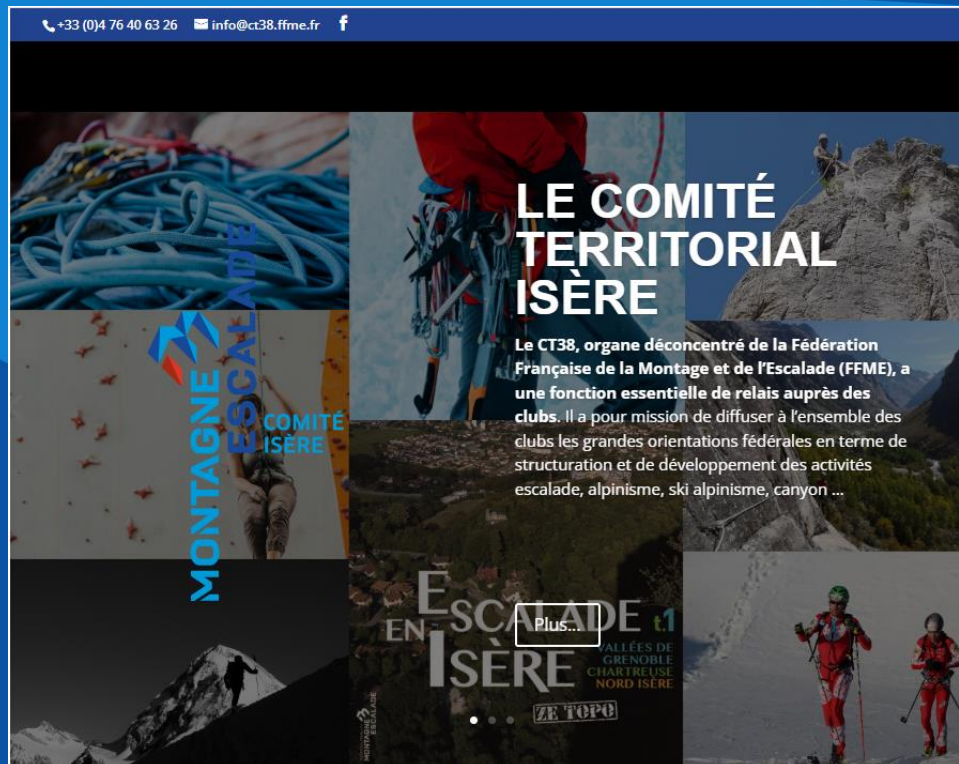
+33 (0)4 76 40 63 26 info@ct38.ffme.fr f

MONTAGNE ESCALADE COMITÉ ISÈRE

LE COMITÉ TERRITORIAL ISÈRE

Le CT38, organe déconcentré de la Fédération Française de la Montage et de l'Escalade (FFME), a une fonction essentielle de relais auprès des clubs. Il a pour mission de diffuser à l'ensemble des clubs les grandes orientations fédérales en terme de structuration et de développement des activités escalade, alpinisme, ski alpinisme, canyon ...

Plus...

ESCALADE EN ISÈRE t.1 VALLÉES DE GRENOBLE CHARTREUSE NORD ISÈRE ZE TOPO

MONTAGNE ESCALADE